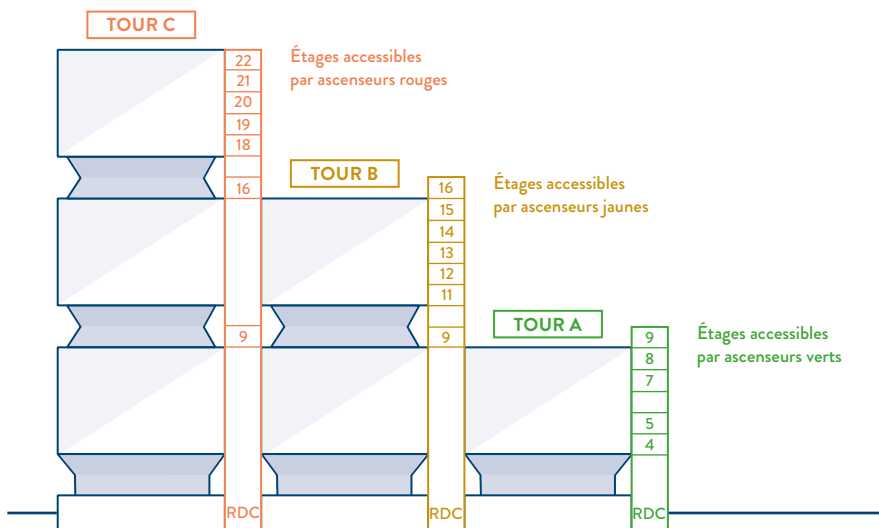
TOUR C

22
21
20
19
18
16
9
RDC

Étages accessibles par ascenseurs rouges

TOUR B

16
15
14
13
12
11
9
RDC

Étages accessibles par ascenseurs jaunes

TOUR A

9
8
7
5
4
RDC

Étages accessibles par ascenseurs verts